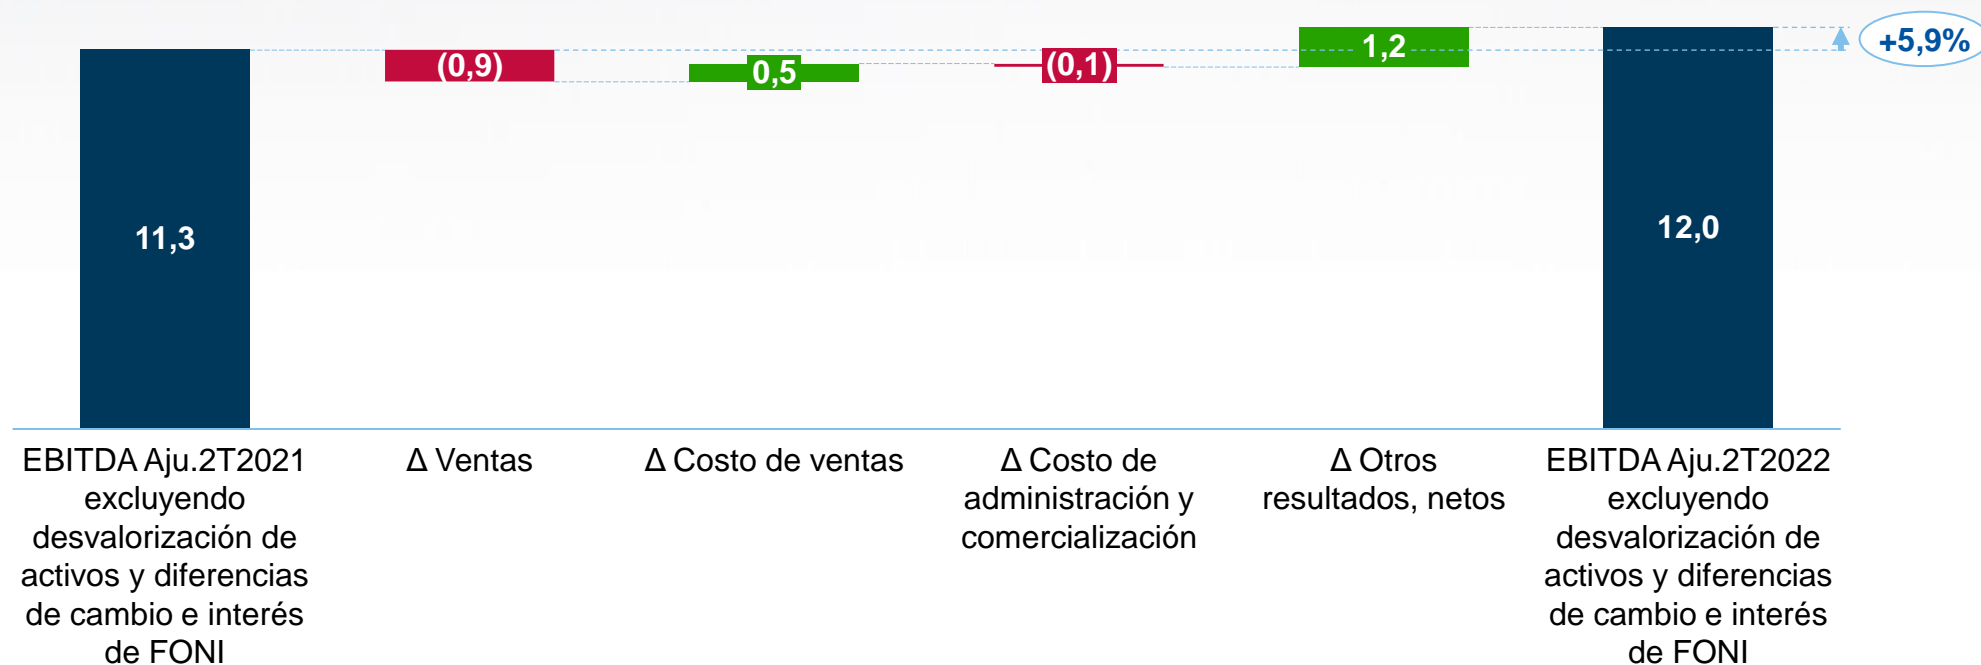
11,3

(0,9)

0,5

(0,1)

1,2

12,0

+5,9%

EBITDA Aju.2T2021 excluyendo desvalorización de activos y diferencias de cambio e interés de FONI

Δ Ventas

Δ Costo de ventas

Δ Costo de administración y comercialización

Δ Otros resultados, netos

EBITDA Aju.2T2022 excluyendo desvalorización de activos y diferencias de cambio e interés de FONI